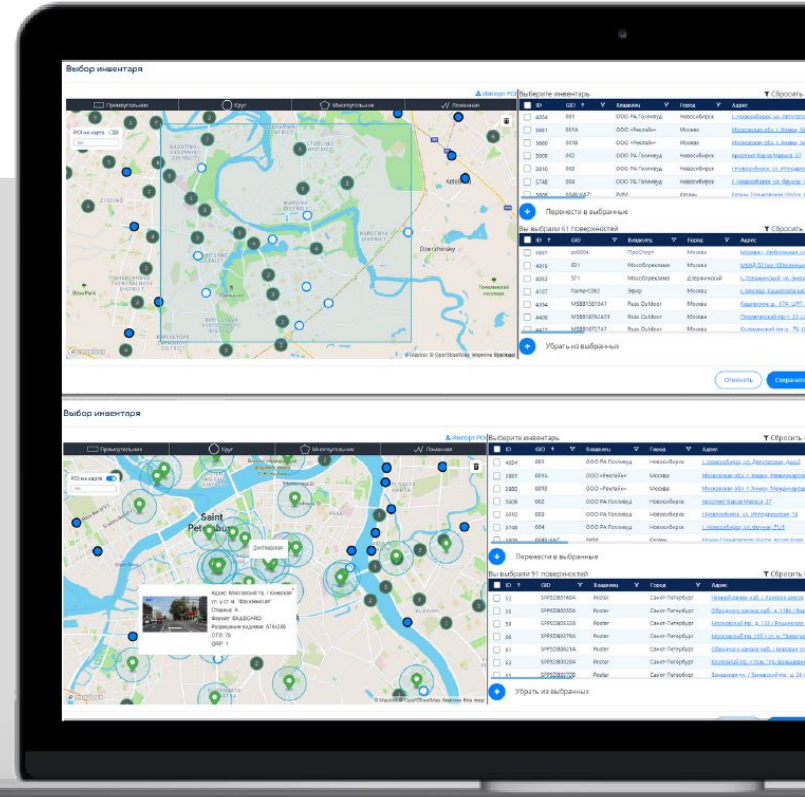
Выбор инвентаря

Импорт POI

Прямоугольник | Круг | Многоугольник | Ломаная

POI на карте

Выберите инвентарь

Сбросить

| ID | GID | Владелец | Город | Адрес |
|---|---|---|---|---|
| 4004 | 001 | ООО РА Голливуд | Новосибирск | г. Новосибирск, ул. Депутатская |
| 3881 | 001А | ООО «Реклайн» | Москва | Московская обл. г. Химки, М... |
| 3880 | 001В | ООО «Реклайн» | Москва | Московская обл. г. Химки, М... |
| 5006 | 002 | ООО РА Голливуд | Новосибирск | проспект Карла Маркса, 57 |
| 5010 | 003 | ООО РА Голливуд | Новосибирск | г. Новосибирск, ул. Игнатова |
| 5748 | 004 | ООО РА Голливуд | Новосибирск | г. Новосибирск, ул. Фрунзе, 71 |

Перенести в выбранные

Вы выбрали 61 поверхностей

Сбросить

| ID | GID | Владелец | Город | Адрес |
|---|---|---|---|---|
| 5007 | pc0004 | ПроСпорт | Москва | Москва, Люблинская ул. |
| 4019 | 001 | Мособлреклама | Москва | МКАД 20 км (Внешняя) |
| 4013 | 071 | Мособлреклама | Дзержинский | г. Дзержинский, ул. Энергетиков |
| 4107 | frame-0362 | Эфир | Москва | г. Москва, Каширское ш. |
| 4034 | MSB81001041 | Russ Outdoor | Москва | Каширское ш., 27А, ЦРП |
| 4408 | MSB81062A51 | Russ Outdoor | Москва | Походный пр-т, 25, 2 |
| 4412 | MSB81072141 | Russ Outdoor | Москва | Кутузовский пр-т, 75, 6 |

Убрать из выбранных

Отменить | Сохранить

Dzerzhinsky

Выбор инвентаря

Импорт POI

Прямоугольник | Круг | Многоугольник | Ломаная

POI на карте

Saint Petersburg

Достоевская

Адрес: Московский пр. / Киевская ул. у ст. м. "Фрунзенская"
Сторона: А
Формат: BILLBOARD
Разрешение видимое: 576x288
OTS: 79
GRP: 1

Выберите инвентарь

Сбросить

| ID | GID | Владелец | Город | Адрес |
|---|---|---|---|---|
| 4004 | 001 | ООО РА Голливуд | Новосибирск | г. Новосибирск, ул. Депутатская, дом 2 |
| 3881 | 001А | ООО «Рекл айн» | Москва | Московская обл. г. Химки, Ленинградская |
| 3880 | 001В | ООО «Рекл айн» | Москва | Московская обл. г. Химки, Ленинградская |
| 5006 | 002 | ООО РА Голливуд | Новосибирск | проспект Карла Маркса, 57 |
| 5010 | 003 | ООО РА Голливуд | Новосибирск | г. Новосибирск, ул. Игнатова, 18 |
| 5748 | 004 | ООО РА Голливуд | Новосибирск | г. Новосибирск, ул. Фрунзе, 71/1 |

Перенести в выбранные

Вы выбрали 91 поверхностей

Сбросить

| ID | GID | Владелец | Город | Адрес |
|---|---|---|---|---|
| 52 | SPPSDB0160A | Postar | Санкт-Петербург | Гаванский ...наб. / Канонерская |
| 53 | SPPSDB0030A | Postar | Санкт-Петербург | Обводного канала наб., д. 118 / Лиговский |
| 56 | SPPSDB0032A | Postar | Санкт-Петербург | Московский пр., д. 133 / Решетникова |
| 59 | SPPSDB0379A | Postar | Санкт-Петербург | Московский пр., 193 / ст. м. "Электросила" |
| 60 | SPPSDB0029A | Postar | Санкт-Петербург | Обводного канала наб. / Лиговский пр. |
| 61 | SPPSDB0062A | Postar | Санкт-Петербург | Колпинский пр. / ст. "Большевиков" |

Убрать из выбранных

© Mapbox © OpenStreetMap Improve this map